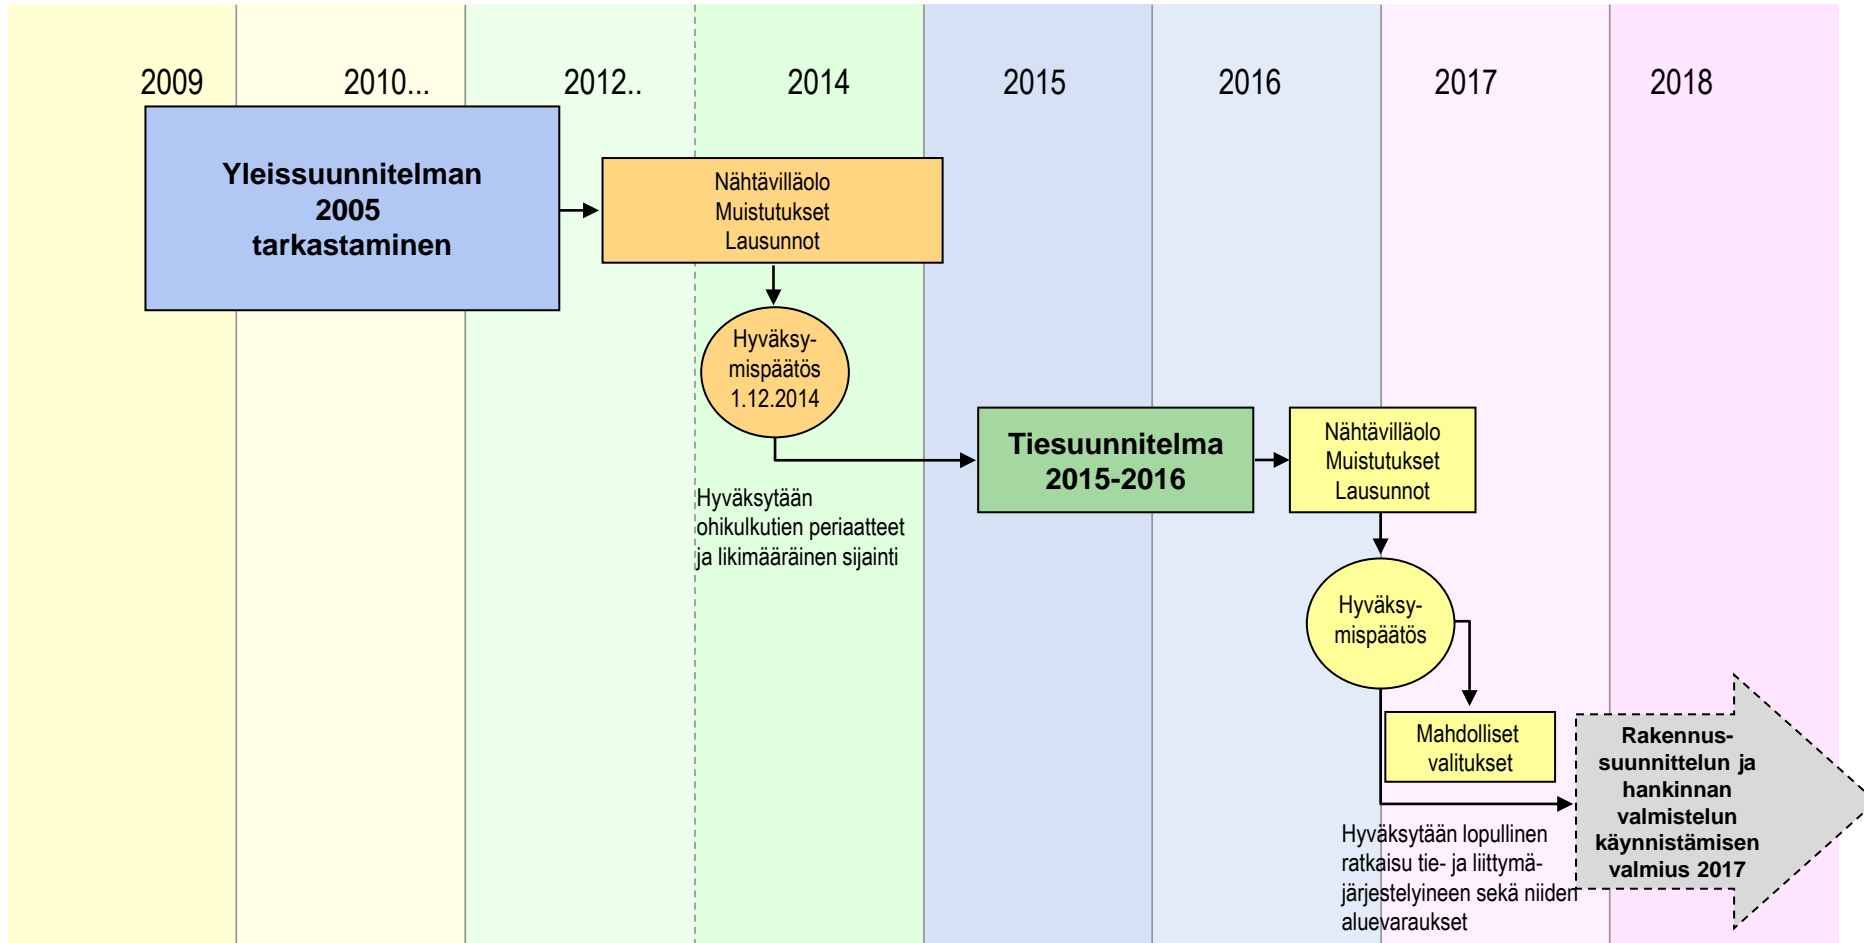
2009

2010...

2012..

2014

2015

2016

2017

2018

Yleissuunnitelman 2005 tarkastaminen

Nähtävilläolo
Muistutukset
Lausunnot

Hyväksymispäätös
1.12.2014

Hyväksytään ohikulkutien periaatteet ja likimääräinen sijainti

Tiesuunnitelma 2015-2016

Nähtävilläolo
Muistutukset
Lausunnot

Hyväksymispäätös

Mahdolliset valitukset

Hyväksytään lopullinen ratkaisu tie- ja liittymäjärjestelyineen sekä niiden aluevaraukset

Rakennussuunnittelun ja hankinnan valmistelun käynnistämisen valmius 2017